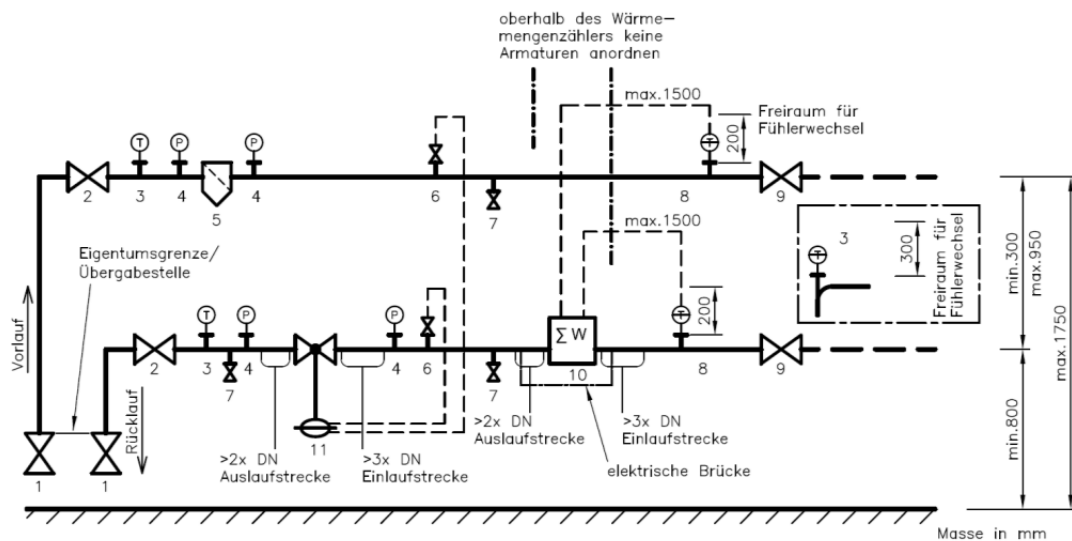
oberhalb des Wärmemengenzählers keine Armaturen anordnen

max.1500

Freiraum für Fühlerwechsel

200

T P P

2 3 4 5 4 6 7 8 9

max.1500

Eigentumsgrenze/ Übergabestelle

3

300

Freiraum für Fühlerwechsel

min.300

max.950

max.1750

Vorlauf

T P P

200

$\Sigma$ W

2 3 4 4 6 7 8 9

7

10

min.800

Rücklauf

11

>2x DN Auslaufstrecke

>3x DN Einlaufstrecke

>2x DN Auslaufstrecke

>3x DN Einlaufstrecke

elektrische Brücke

1 1

Masse in mm